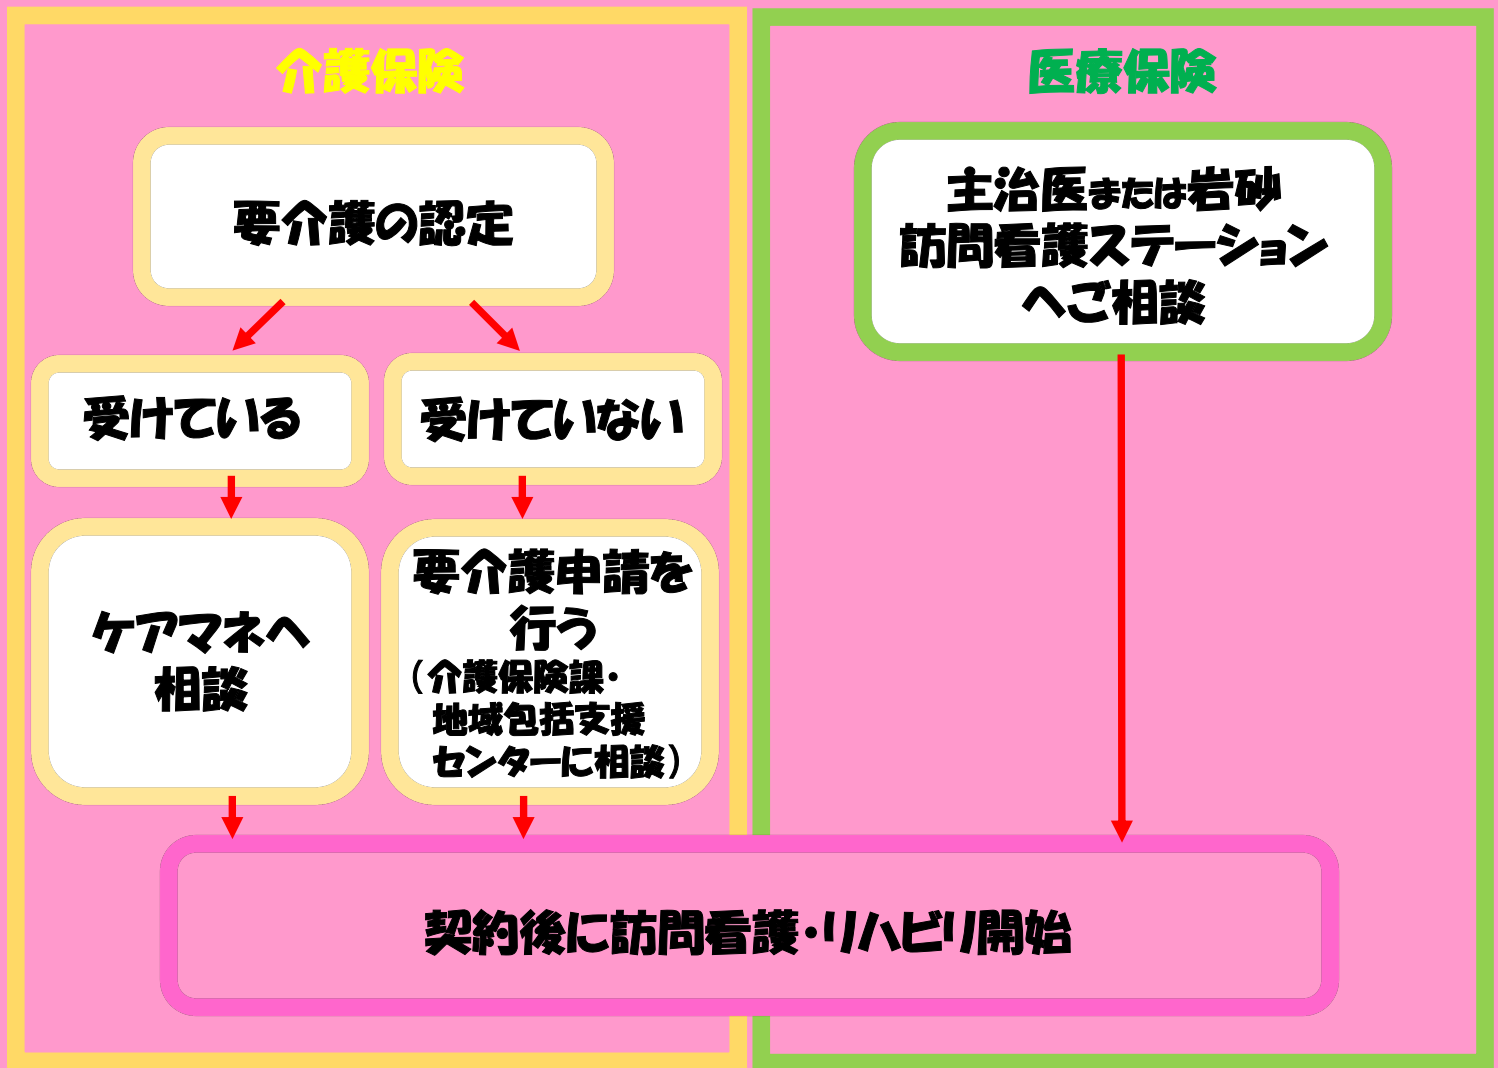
介護保険

要介護の認定

受けている

受けていない

ケアマネへ相談

要介護申請を行う
（介護保険課・地域包括支援センターに相談）

医療保険

主治医または岩砂訪問看護ステーションへご相談

契約後に訪問看護・リハビリ開始